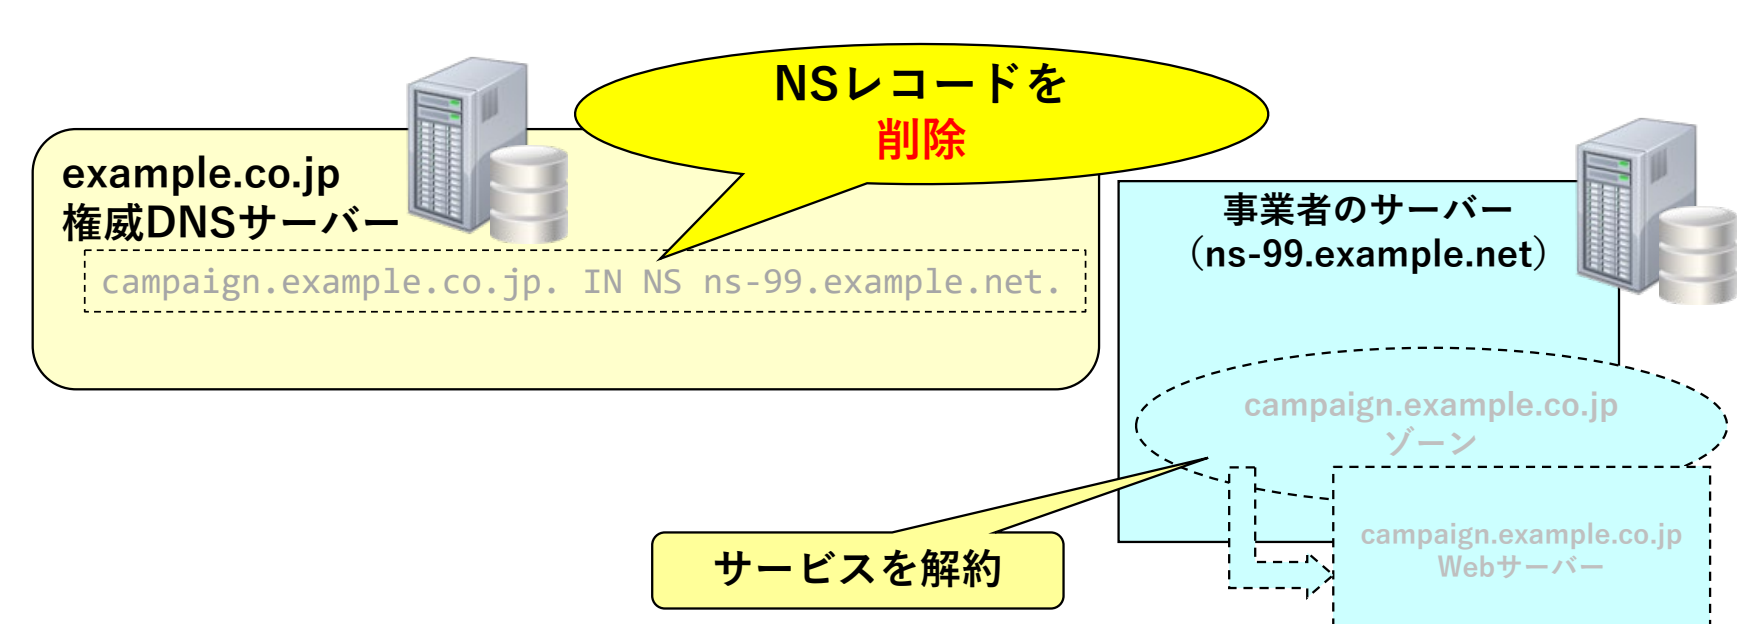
NSレコードを
削除

example.co.jp
権威DNSサーバー

campaign.example.co.jp. IN NS ns-99.example.net.

事業者のサーバー
（ns-99.example.net）

campaign.example.co.jp
ゾーン

campaign.example.co.jp
Webサーバー

サービスを解約